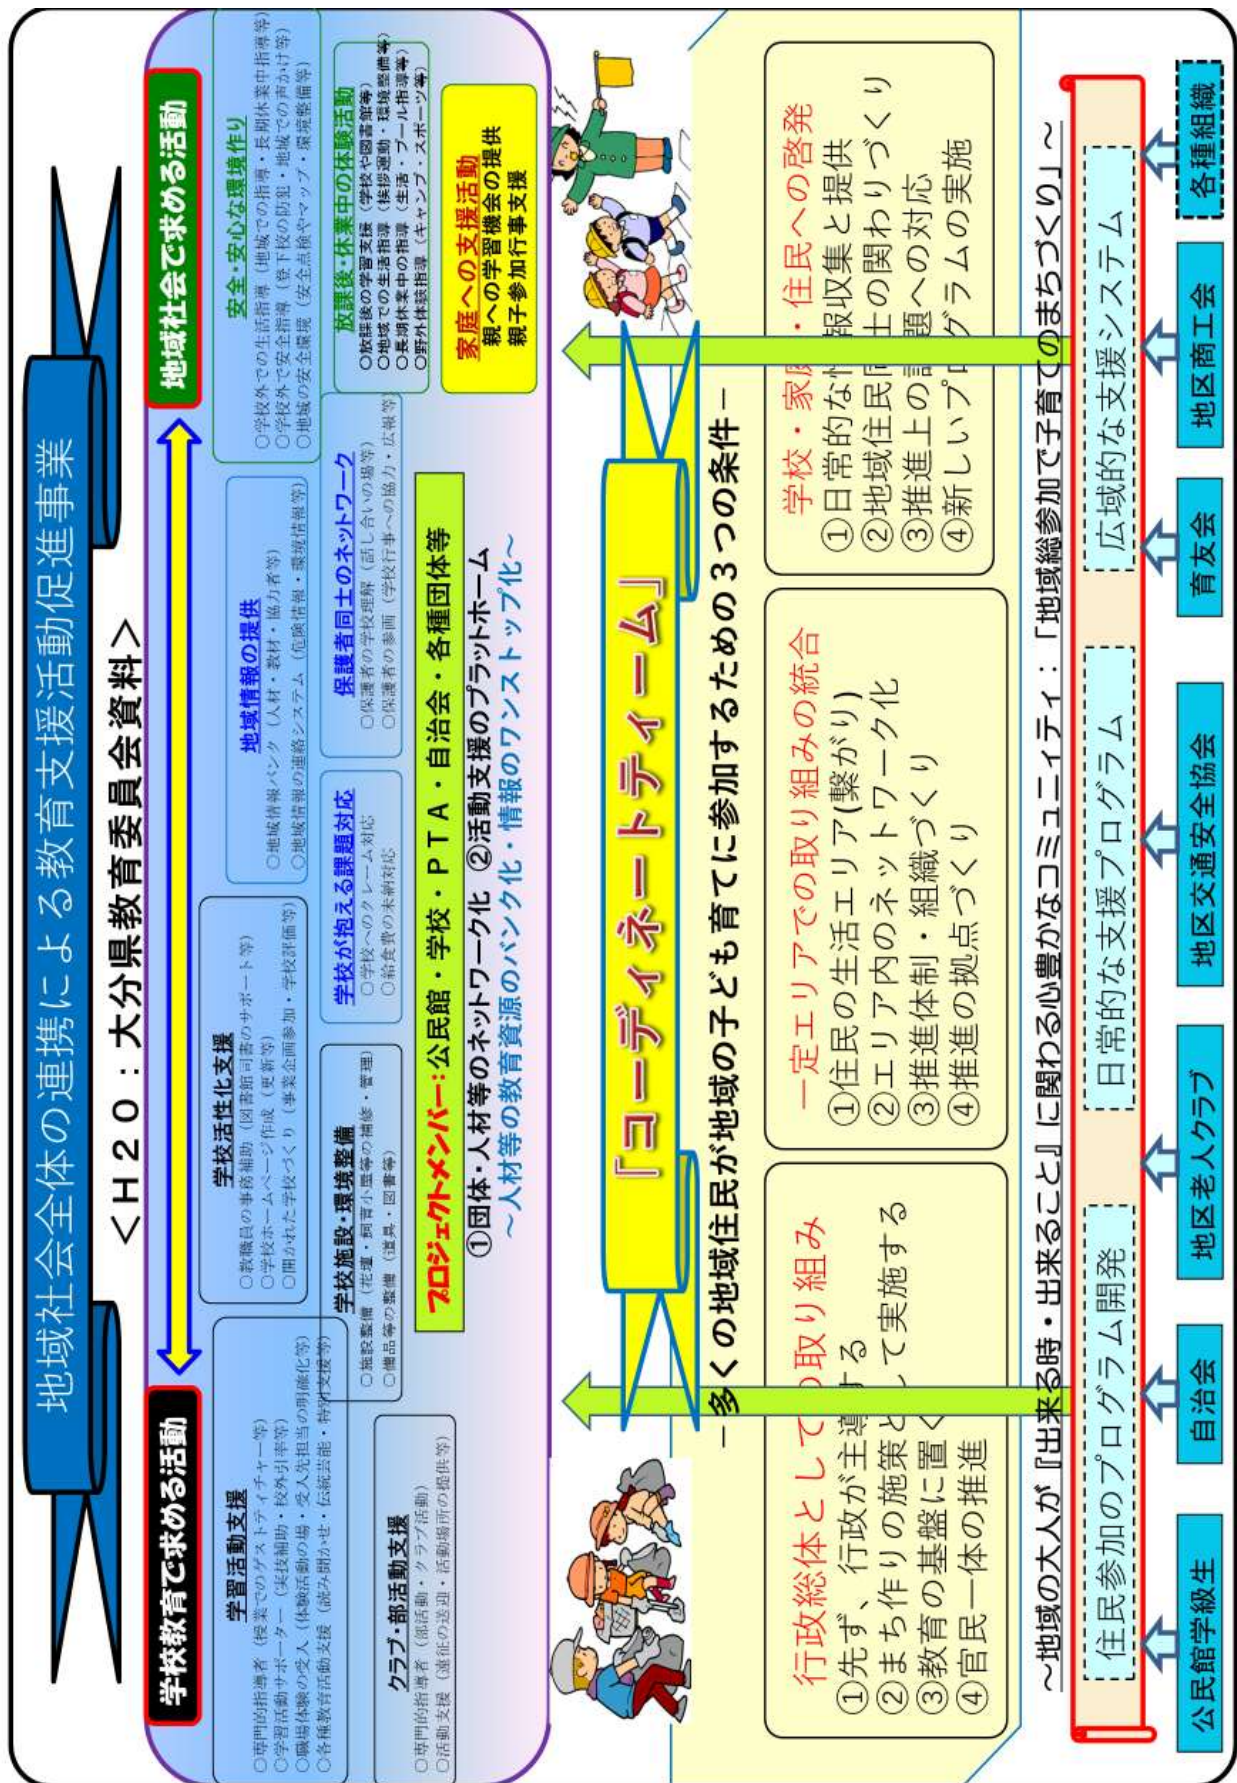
地域社会全体の連携による教育支援活動促進事業

＜Ｈ２０：大分県教育委員会資料＞

学校教育で求める活動

学習活動支援
○専門的指導者（授業でのゲストティーチャー等）
○学習活動サポーター（実技補助・校外引率等）
○職場体験の受入（体験活動の場・受入先担当の開拓化等）
○各種教育活動支援（読み聞かせ・伝統芸能・特別支援等）

クラブ・部活動支援
○専門的指導者（部活動・クラブ活動）
○活動支援（遠征の送迎・活動場所の提供等）

学校活性化支援
○教職員の事務補助（図書館司書のサポート等）
○学校ホームページ作成（更新等）
○開かれた学校づくり（事業企画参加・学校評価等）

学校施設・環境整備
○施設整備（花壇・飼育小屋等の補修・管理）
○備品等の整備（遊具・図書等）

学校が抱える課題対応
○学校へのクレーム対応
○給食費の未納対応

地域情報の提供
○地域情報バンク（人材・教材・協力者等）
○地域情報の連絡システム（危険情報・環境情報等）

保護者同士のネットワーク
○保護者の学校理解（話し合いの場等）
○保護者の参画（学校行事への協力・広報等）

地域社会で求める活動

安全・安心な環境作り
○学校外での生活指導（地域での指導・長期休業中指導等）
○学校外で安全指導（登下校の防犯・地域での声かけ等）
○地域の安全環境（安全点検やマップ・環境整備等）

放課後・休業中の体験活動
○放課後の学習支援（学校や図書館等）
○地域での生活指導（挨拶運動・環境整備等）
○長期休業中の指導（生活・プール指導等）
○野外体験指導（キャンプ・スポーツ等）

家庭への支援活動
親への学習機会の提供
親子参加行事支援

プロジェクトメンバー：公民館・学校・ＰＴＡ・自治会・各種団体等
①団体・人材等のネットワーク化　②活動支援のプラットホーム
～人材等の教育資源のバンク化・情報のワンストップ化～

「コーディネートティーム」

－多くの地域住民が地域の子ども育てに参加するための３つの条件－

行政総体としての取り組み
①先ず、行政が主導する
②まち作りの施策として実施する
③教育の基盤に置く
④官民一体の推進

一定エリアでの取り組みの統合
①住民の生活エリア（繋がり）
②エリア内のネットワーク化
③推進体制・組織づくり
④推進の拠点づくり

学校・家庭・住民への啓発
①日常的な情報収集と提供
②地域住民同士の関わりづくり
③推進上の課題への対応
④新しいプログラムの実施

～地域の大人が『出来る時・出来ること』に関わる心豊かなコミュニティ：「地域総参加で子育てのまちづくり」～

住民参加のプログラム開発　日常的な支援プログラム　広域的な支援システム

公民館学級生　自治会　地区老人クラブ　地区交通安全協会　育友会　地区商工会　各種組織